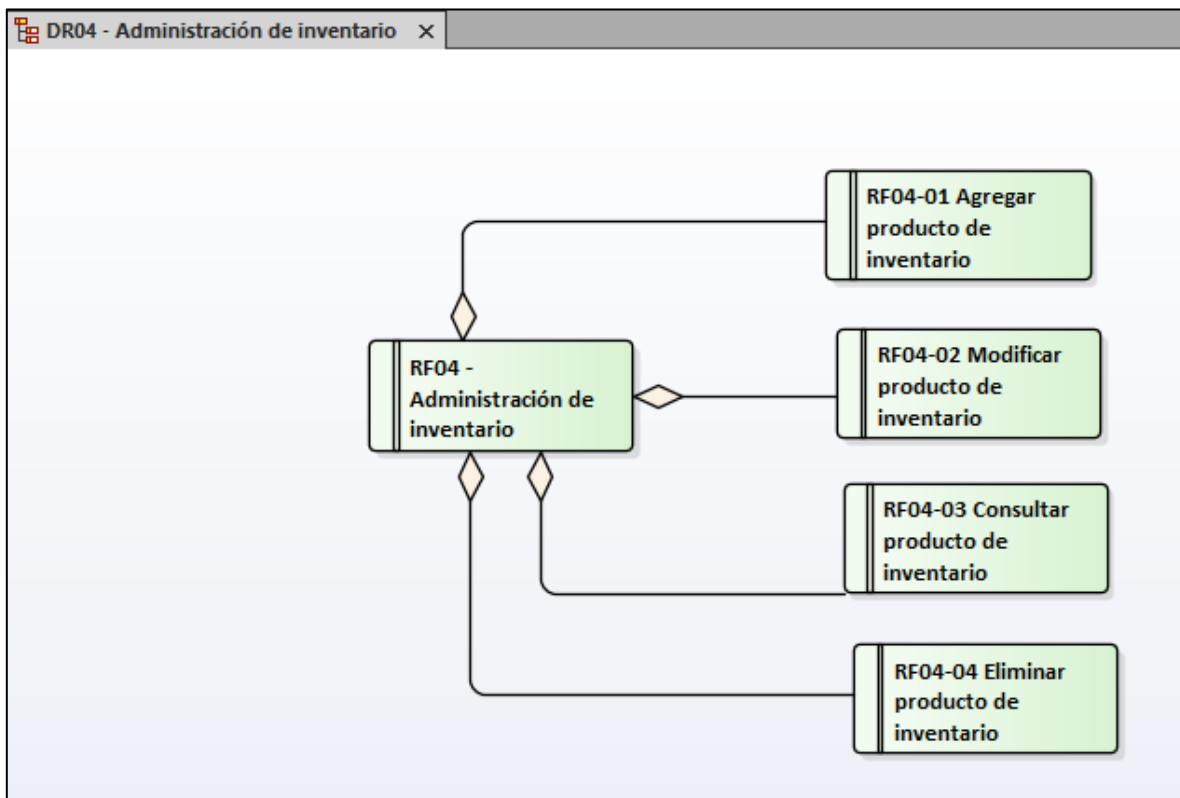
DR04 - Administración de inventario ×

RF04-01 Agregar producto de inventario

RF04 - Administración de inventario

RF04-02 Modificar producto de inventario

RF04-03 Consultar producto de inventario

RF04-04 Eliminar producto de inventario